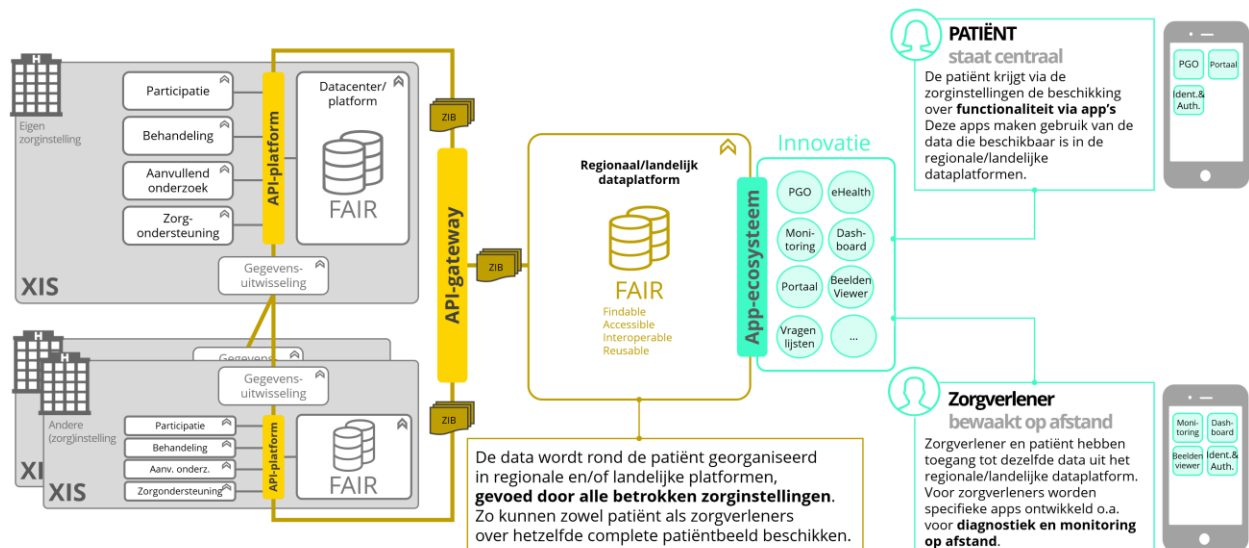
Eigen zorginstelling

Participatie

Behandeling

Aanvullend onderzoek

Zorg-ondersteuning

API-platform

Datacenter/ platform

FAIR

Gegevens-uitwisseling

XIS

ZIB

API-gateway

ZIB

ZIB

Gegevens

Gegevens-uitwisseling

Andere (zorg)instelling

Participatie

Behandeling

Aanv. onderz.

Zorgondersteuning

API-platform

FAIR

XI

XIS

Regionaal/landelijk dataplatform

FAIR

Findable
Accessible
Interoperable
Reusable

De data wordt rond de patiënt georganiseerd in regionale en/of landelijke platformen, **gevoed door alle betrokken zorginstellingen**. Zo kunnen zowel patiënt als zorgverleners over hetzelfde complete patiëntbeeld beschikken.

Innovatie

App-ecosysteem

PGO

eHealth

Moni-toring

Dash-board

Portaal

Beelden Viewer

Vragen lijsten

...

**PATIËNT**
staat centraal

De patiënt krijgt via de zorginstellingen de beschikking over **functionaliteit via app's** Deze apps maken gebruik van de data die beschikbaar is in de regionale/landelijke dataplatformen.

PGO

Portaal

Ident.& Auth.

**Zorgverlener**
bewaakt op afstand

Zorgverlener en patiënt hebben toegang tot dezelfde data uit het regionale/landelijke dataplatform. Voor zorgverleners worden specifieke apps ontwikkeld o.a. voor **diagnostiek en monitoring op afstand**.

Moni-toring

Dash-board

Beelden viewer

Ident.& Auth.